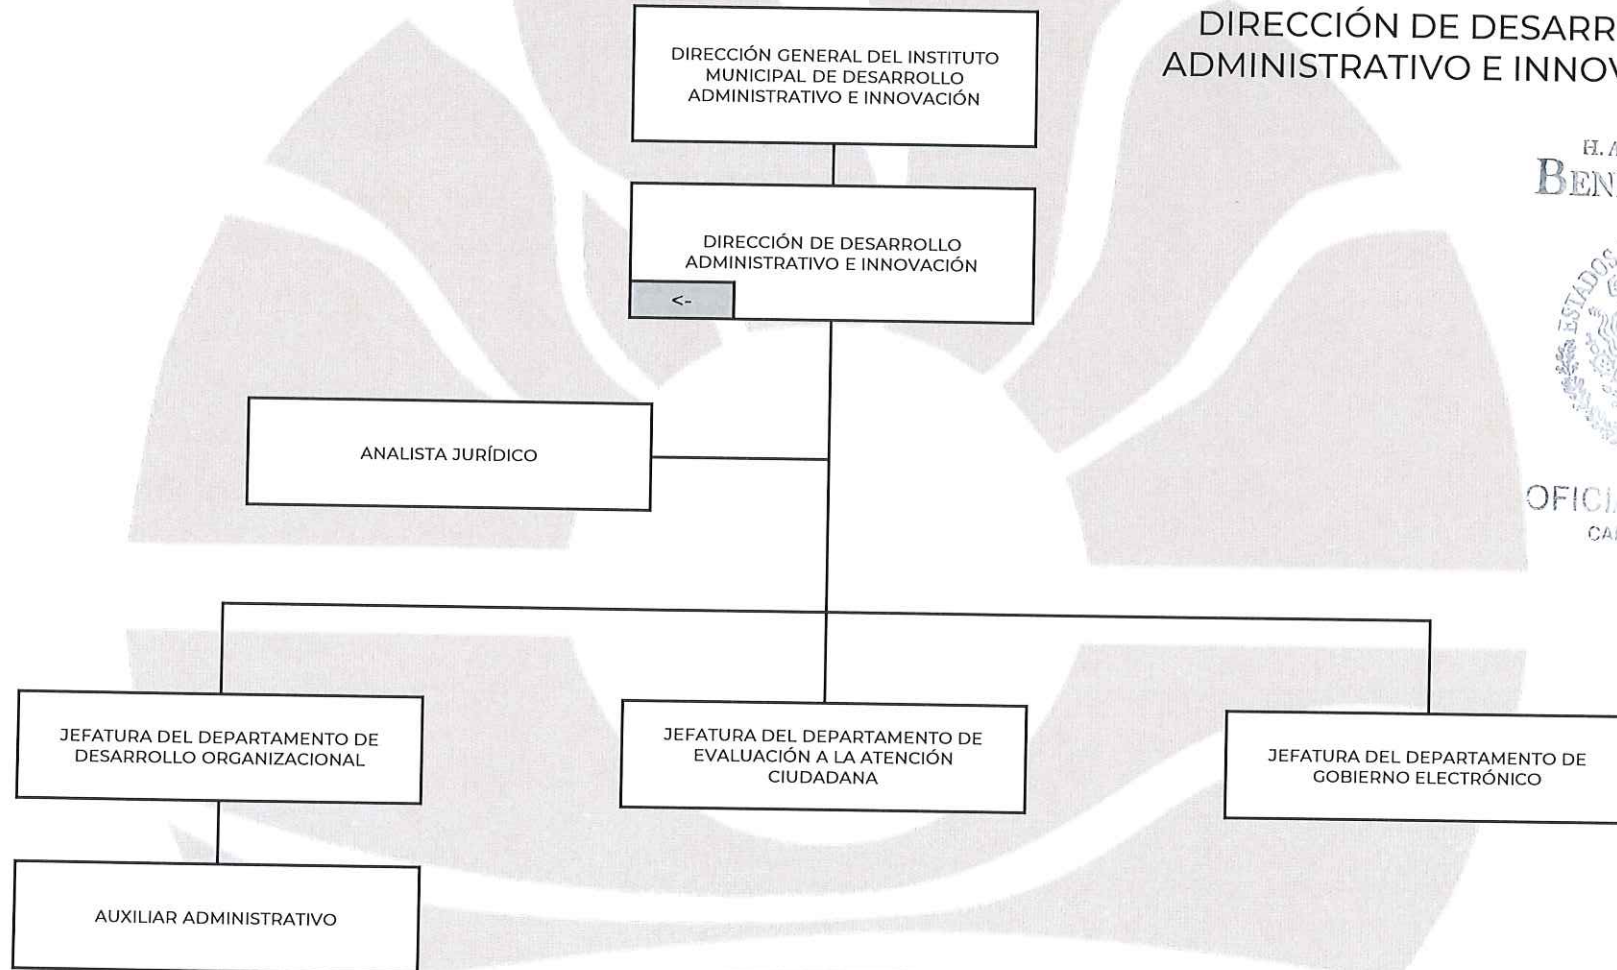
DIRECCIÓN DE DESARR
ADMINISTRATIVO E INNOV

H. A
BEN

OFICI
CA

DIRECCIÓN GENERAL DEL INSTITUTO MUNICIPAL DE DESARROLLO ADMINISTRATIVO E INNOVACIÓN

DIRECCIÓN DE DESARROLLO ADMINISTRATIVO E INNOVACIÓN

<-

ANALISTA JURÍDICO

JEFATURA DEL DEPARTAMENTO DE DESARROLLO ORGANIZACIONAL

JEFATURA DEL DEPARTAMENTO DE EVALUACIÓN A LA ATENCIÓN CIUDADANA

JEFATURA DEL DEPARTAMENTO DE GOBIERNO ELECTRÓNICO

AUXILIAR ADMINISTRATIVO